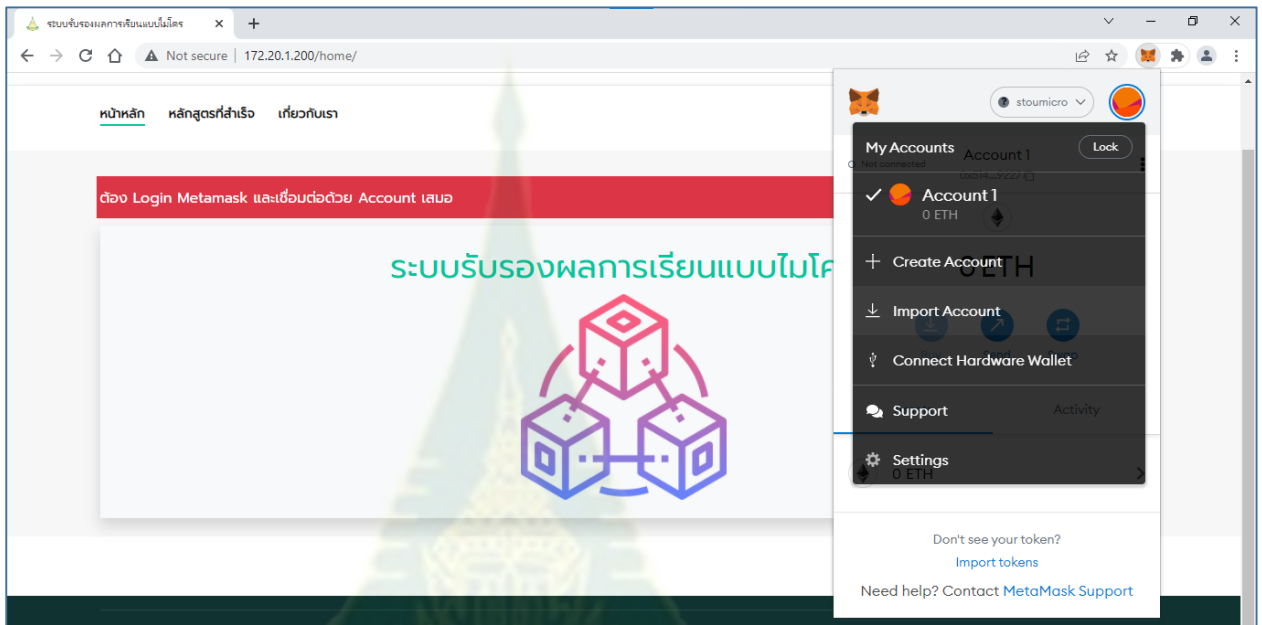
ระบบรับรองผลการเรียนแบบไมโคร

Not secure | 172.20.1.200/home/

หน้าหลัก หลักสูตรที่สำเร็จ เกี่ยวกับเรา

ต้อง Login Metamask และเชื่อมต่อด้วย Account เสมอ

ระบบรับรองผลการเรียนแบบไมโค

stoumicro

My Accounts Lock

Not connected

Account 1

0x614...9227

Account 1
0 ETH

Create Account

0 ETH

Import Account

Connect Hardware Wallet

Support

Activity

Settings

0 ETH

Don't see your token?

Import tokens

Need help? Contact MetaMask Support